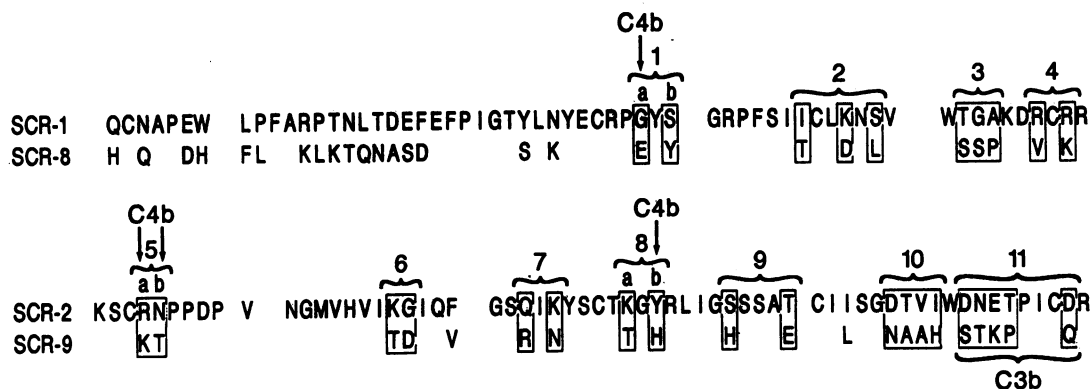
C4b
1
a b
2
3
4
SCR-1 QCNAPEW LPFARPTNLTDEFEFPIGTYLNYECRPGYS GRPFSIICLKNSV WTGAKDRCRR
SCR-8 H Q DH FL KLKTQNASD S K E Y T D L SSP V K

C4b
5
a b
6
7
C4b
8
a b
9
10
11
SCR-2 KSCRNPPDP V NGMVHVIKGIQF GSQIKYSCTKGYRLIGSSSAT CIISGDTVIWDNETPICDR
SCR-9 KT TD V R N T H H E L NAAH STKP Q
C3b